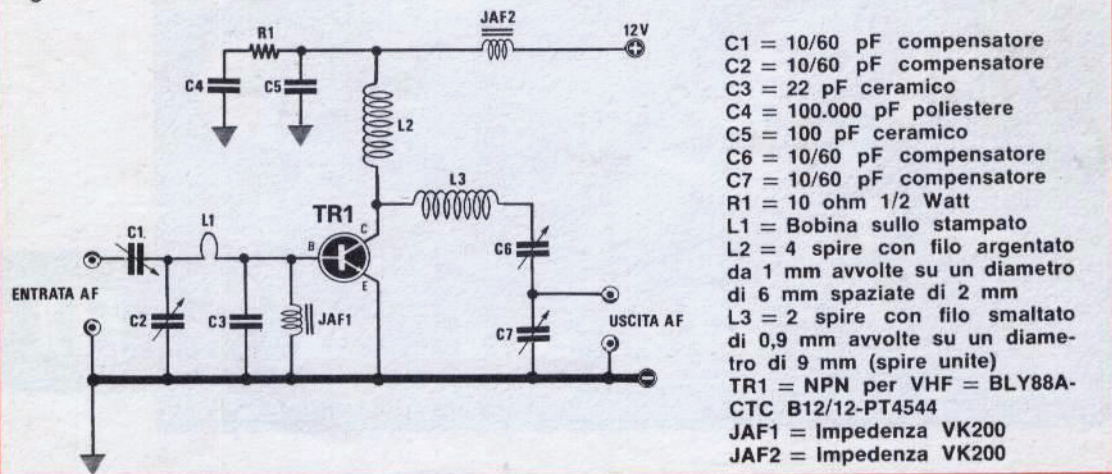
R1
JAF2
12V
C4
C5
L2
L3
TR1
C1
L1
B
C
E
C6
ENTRATA AF
C2
C3
JAF1
USCITA AF
C7

C1 = 10/60 pF compensatore
C2 = 10/60 pF compensatore
C3 = 22 pF ceramico
C4 = 100.000 pF poliestere
C5 = 100 pF ceramico
C6 = 10/60 pF compensatore
C7 = 10/60 pF compensatore
R1 = 10 ohm 1/2 Watt
L1 = Bobina sullo stampato
L2 = 4 spire con filo argentato da 1 mm avvolte su un diametro di 6 mm spaziate di 2 mm
L3 = 2 spire con filo smaltato di 0,9 mm avvolte su un diametro di 9 mm (spire unite)
TR1 = NPN per VHF = BLY88A-CTC B12/12-PT4544
JAF1 = Impedenza VK200
JAF2 = Impedenza VK200